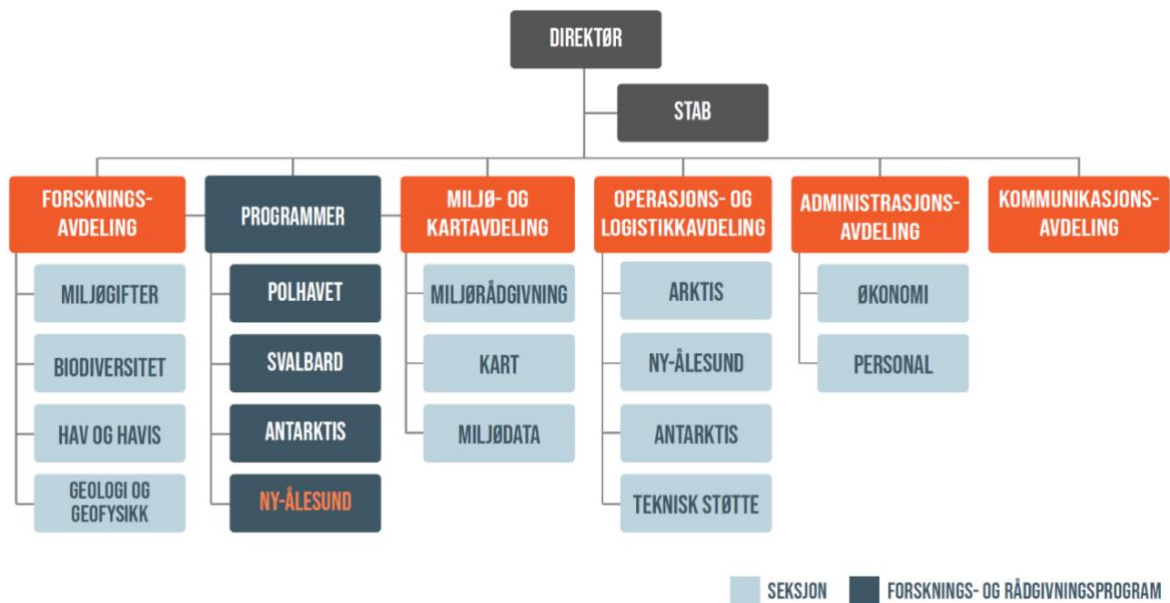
DIREKTØR

STAB

FORSKNINGSAVDELING

MILJØGIFTER

BIODIVERSITET

HAV OG HAVIS

GEOLOGI OG GEOFYSIKK

PROGRAMMER

POLHAVET

SVALBARD

ANTARKTIS

NY-ÅLESUND

MILJØ- OG KARTAVDELING

MILJØRÅDGIVNING

KART

MILJØDATA

OPERASJONS- OG LOGISTIKKAVDELING

ARKTIS

NY-ÅLESUND

ANTARKTIS

TEKNISK STØTTE

ADMINISTRASJONSAVDELING

ØKONOMI

PERSONAL

KOMMUNIKASJONSAVDELING

SEKSJON

FORSKNINGS- OG RÅDGIVNINGSPROGRAM